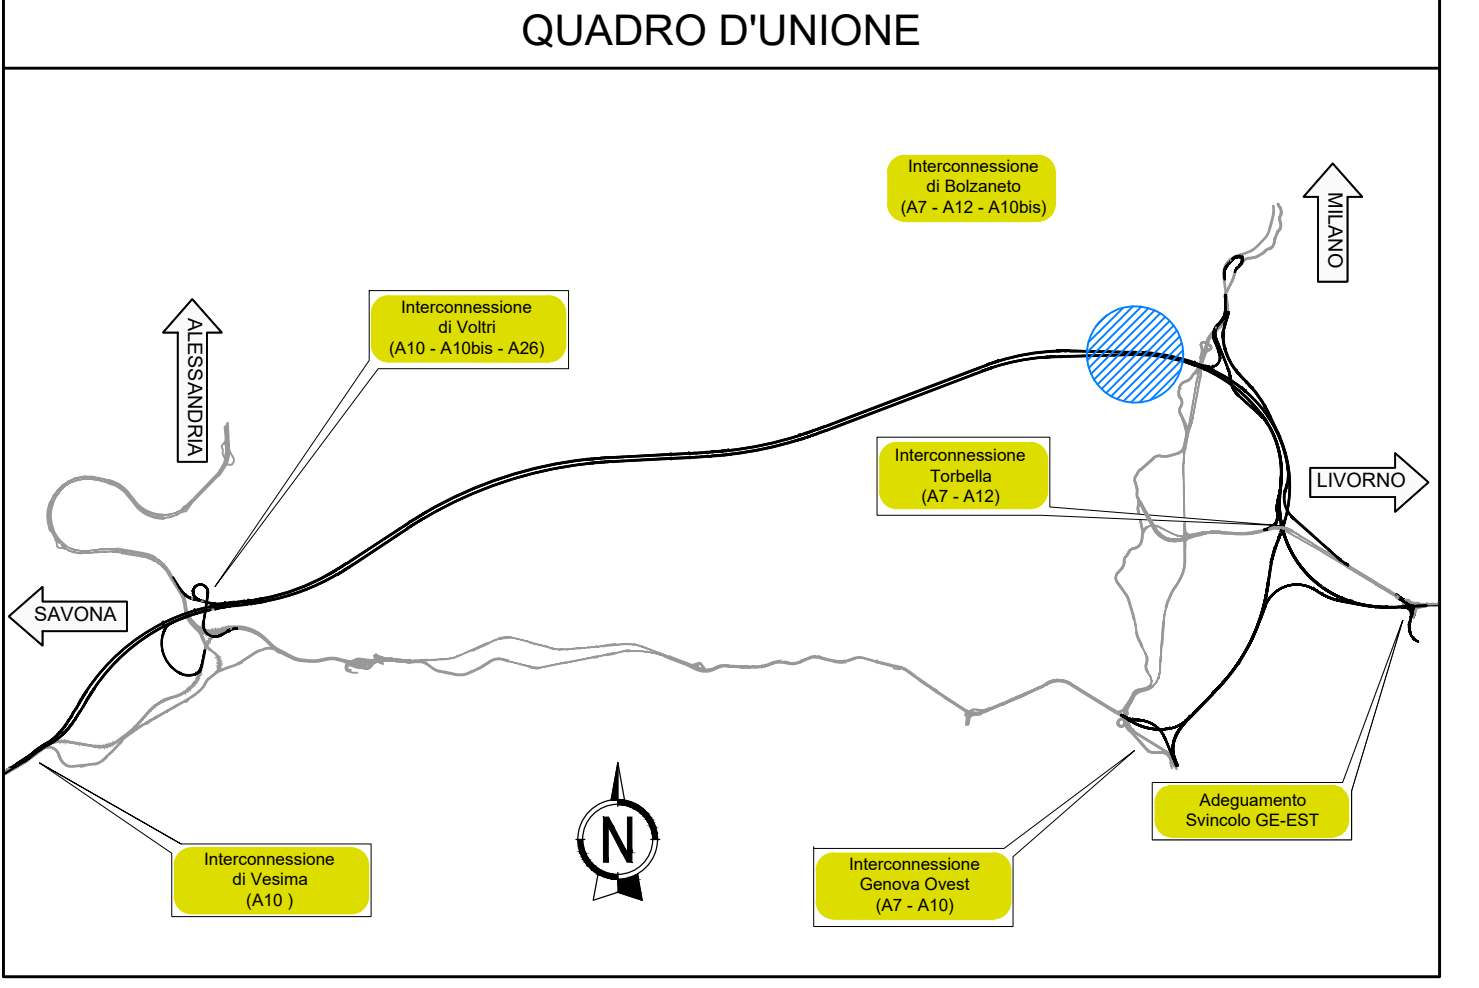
QUADRO D'UNIONE

Interconnessione di Bolzaneto (A7 - A12 - A10bis)

MILANO

ALESSANDRIA

Interconnessione di Voltri (A10 - A10bis - A26)

Interconnessione Torbella (A7 - A12)

LIVORNO

SAVONA

N

Adeguamento Svincolo GE-EST

Interconnessione di Vesima (A10 )

Interconnessione Genova Ovest (A7 - A10)